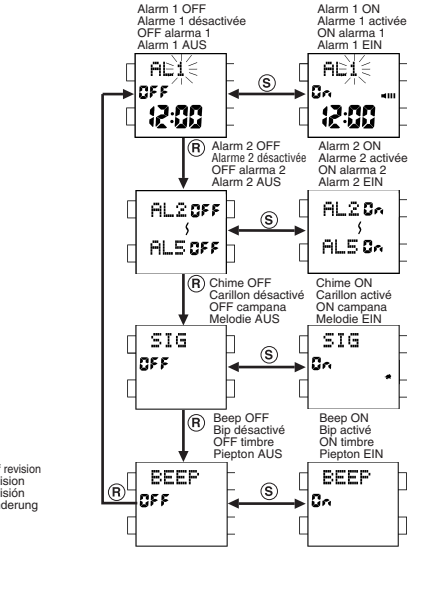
Alarm 1 OFF
Alarme 1 désactivée
OFF alarma 1
Alarm 1 AUS

Alarm 1 ON
Alarme 1 activée
ON alarma 1
Alarm 1 EIN

AL1
OFF
12:00

S

AL1
On
12:00

R

Alarm 2 OFF
Alarme 2 désactivée
OFF alarma 2
Alarm 2 AUS

Alarm 2 ON
Alarme 2 activée
ON alarma 2
Alarm 2 EIN

AL2 OFF
AL5 OFF

S

AL2 On
AL5 On

R

Chime OFF
Carillon désactivé
OFF campana
Melodie AUS

Chime ON
Carillon activé
ON campana
Melodie EIN

SIG
OFF

S

SIG
On

R

Beep OFF
Bip désactivé
OFF timbre
Piepton AUS

Beep ON
Bip activé
ON timbre
Piepton EIN

f revision
ision
isión
derung

R

BEEP
OFF

S

BEEP
On